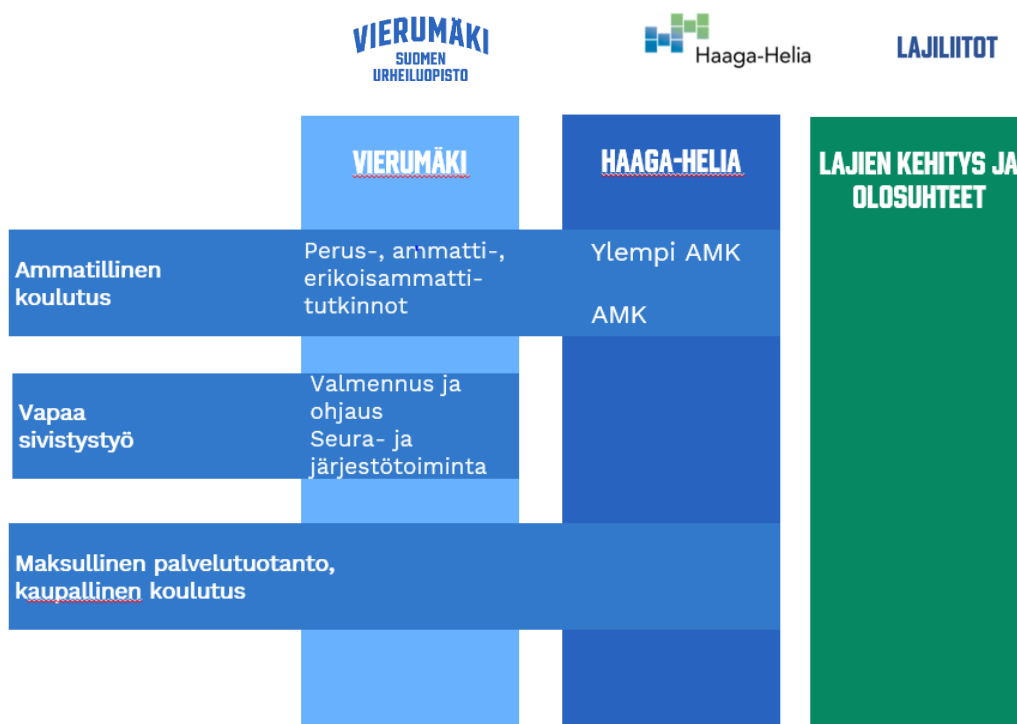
VIERUMÄKI
SUOMEN URHEILUOPISTO

Haaga-Helia

LAJILIITOT

VIERUMÄKI

HAAGA-HELIA

LAJIEN KEHITYS JA OLOSUHTEET

Ammatillinen koulutus

Perus-, ammatti-, erikoisammattitutkinnot

Ylempi AMK

AMK

Vapaa sivistystyö

Valmennus ja ohjaus
Seura- ja järjestötoiminta

Maksullinen palvelutuotanto, kaupallinen koulutus